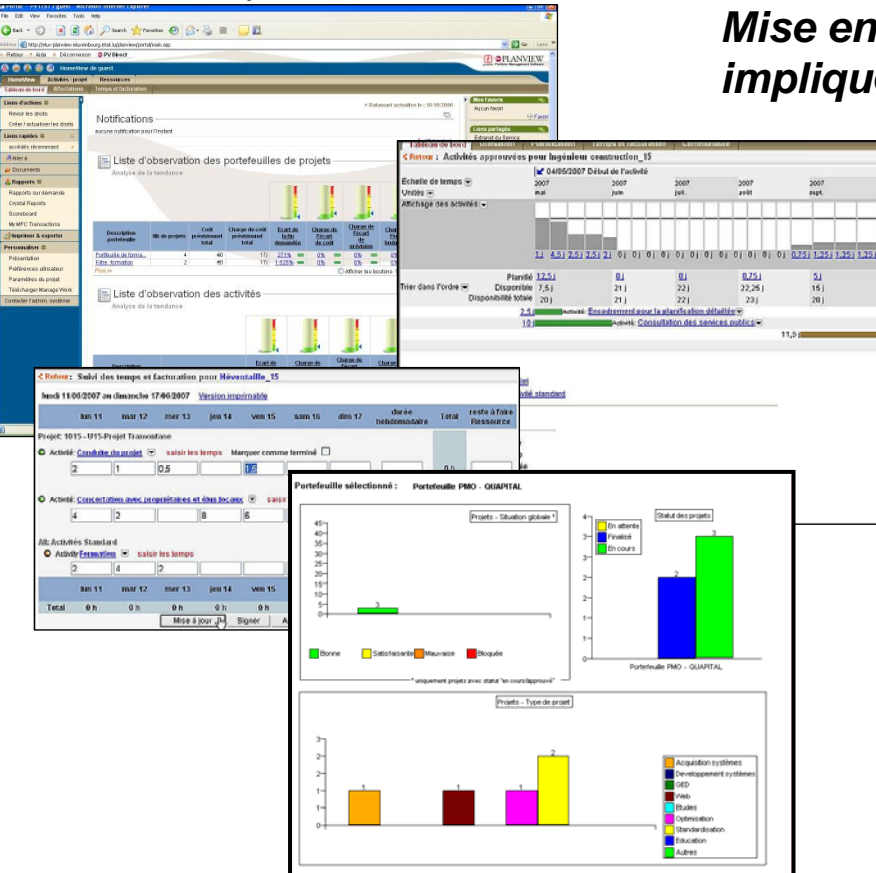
Mise en
impliqu

Notifications
aucune notification pour l'instant

Liste d'observation des portefeuilles de projets
Analyse de la tendance

Liste d'observation des activités
Analyse de la tendance

HomeView   Activités / projet   Ressources
Tableau de bord   Affectations   Temps et facturation

Liens d'actions
Revoir les droits
Créer / actualiser les droits
Liens rapides
Aller à
Documents
Rapports
Rapports sur demande
Crystal Reports
Scoreboard
Imprimer & exporter
Personnaliser
Présentation
Préférences utilisateur
Paramètres du projet
Télécharger Manage Work
Contacter l'admin. système

PLANVIEW

Retour : Activités approuvées pour Ingénieur construction_15
04/05/2007 Début de l'activité
Échelle de temps
Unités
Affichage des activités
2007 mai   2007 juin   2007 juil.   2007 août   2007 sept.
Trier dans l'ordre
Planifié 12,5 j   0 j   0 j   0,75 j   5 j
Disponible 7,5 j   21 j   22 j   22,25 j   15 j
Disponibilité totale 20 j   21 j   22 j   23 j   20 j
Activité: Encadrement pour la planification détaillée
Activité: Consultation des services publics

Retour : Suivi des temps et facturation pour Héventaille_15
lundi 11/06/2007 au dimanche 17/06/2007   Version imprimable

| | lun 11 | mar 12 | mer 13 | jeu 14 | ven 15 | sam 16 | dim 17 | durée hebdomadaire | Total | reste à faire Ressource |
|---|---|---|---|---|---|---|---|---|---|---|

Projet: 1015 - U15-Projet Tramontane
Activité: Conduite du projet   saisir les temps   Marquer comme terminé
2   1   0,5
Activité: Concertations avec propriétaires et élus locaux
4   2   8   6
Alt: Activités Standard
Activité Formation   saisir les temps
2   4   2

| | lun 11 | mar 12 | mer 13 | jeu 14 | ven 15 |
|---|---|---|---|---|---|
| Total | 0 h | 0 h | 0 h | 0 h | 0 h |

Mise à jour   Signer

Portefeuille sélectionné : Portefeuille PMO - QUAPITAL

Projets - Situation globale *
Bonne   Satisfaisante   Mauvaise   Bloquée
* uniquement projets avec statut "en cours/approuvé"

Statut des projets
En attente
Finalisé
En cours
Portefeuille PMO - QUAPITAL

Projets - Type de projet
Acquisition systèmes
Développement systèmes
GED
Web
Etudes
Optimisation
Standardisation
Education
Autres